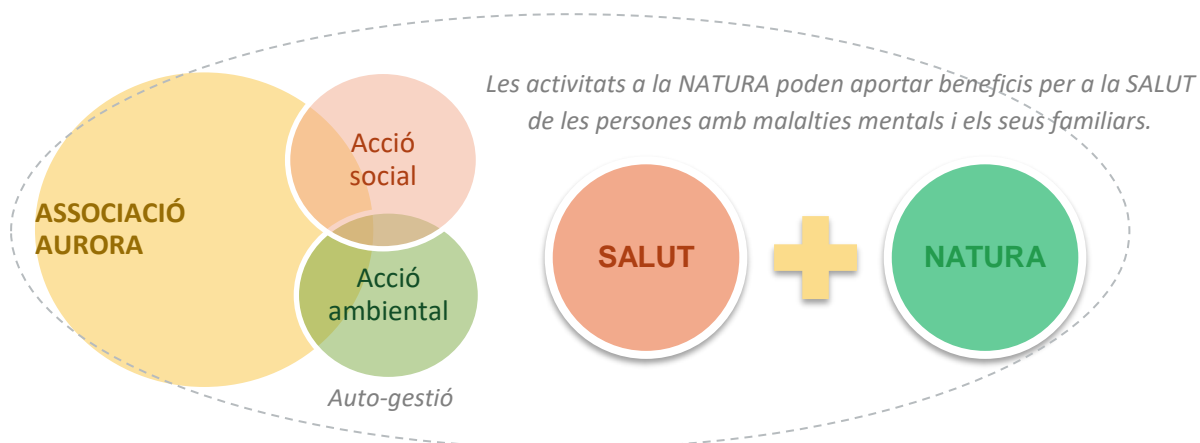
ASSOCIACIÓ AURORA

Acció social

Acció ambiental

Auto-gestió

Les activitats a la NATURA poden aportar beneficis per a la SALUT de les persones amb malalties mentals i els seus familiars.

SALUT

NATURA